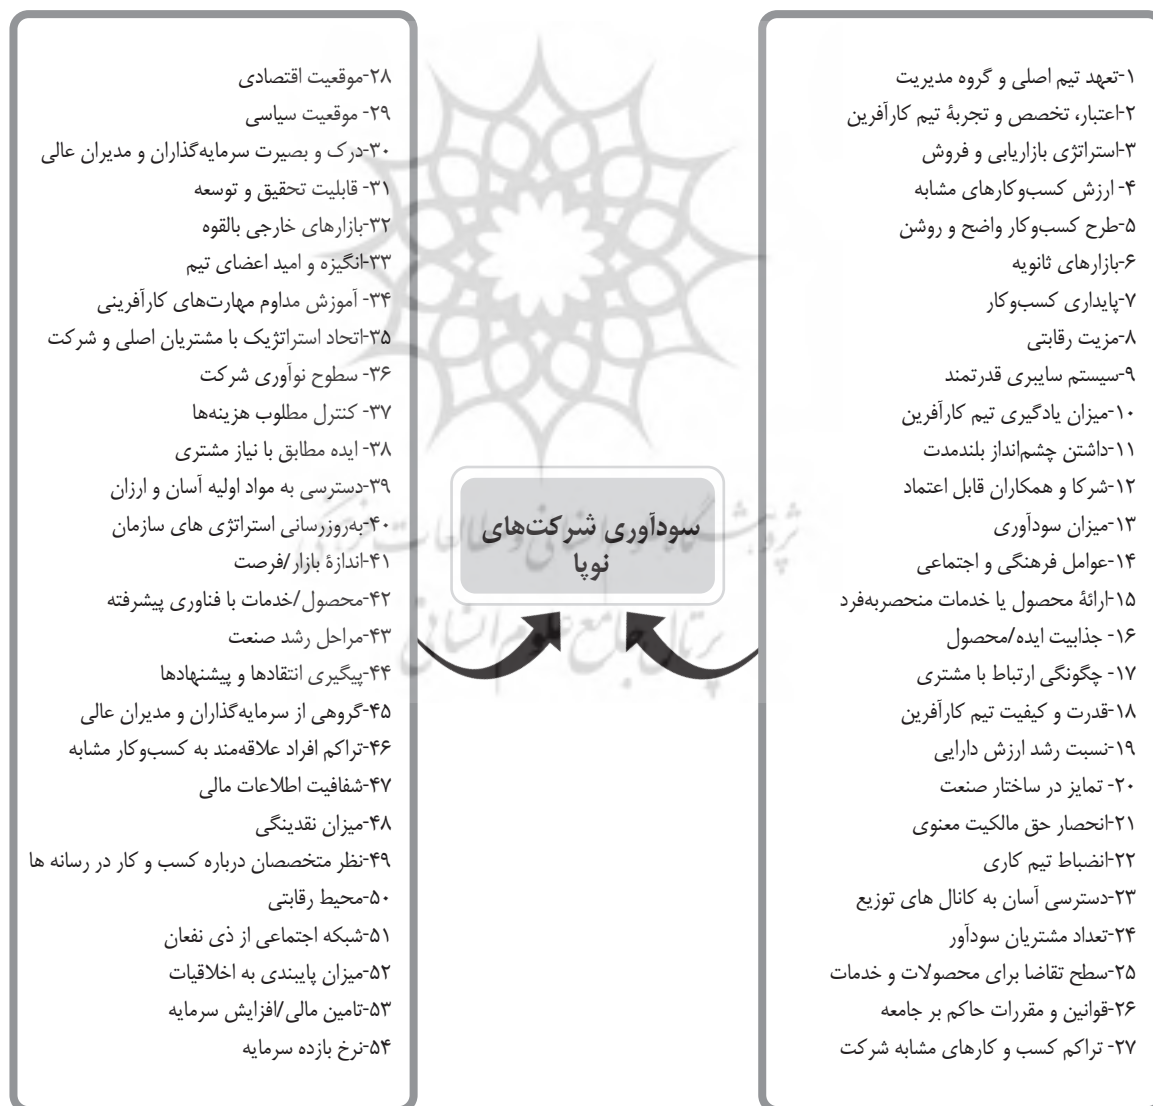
سودآوری شرکت‌های نوپا

۱-تعهد تیم اصلی و گروه مدیریت
۲-اعتبار، تخصص و تجربهٔ تیم کارآفرین
۳-استراتژی بازاریابی و فروش
۴- ارزش کسب‌وکارهای مشابه
۵-طرح کسب‌وکار واضح و روشن
۶-بازارهای ثانویه
۷-پایداری کسب‌وکار
۸-مزیت رقابتی
۹-سیستم سایبری قدرتمند
۱۰-میزان یادگیری تیم کارآفرین
۱۱-داشتن چشم‌انداز بلندمدت
۱۲-شرکا و همکاران قابل اعتماد
۱۳-میزان سودآوری
۱۴-عوامل فرهنگی و اجتماعی
۱۵-ارائهٔ محصول یا خدمات منحصربه‌فرد
۱۶- جذابیت ایده/محصول
۱۷- چگونگی ارتباط با مشتری
۱۸-قدرت و کیفیت تیم کارآفرین
۱۹-نسبت رشد ارزش دارایی
۲۰- تمایز در ساختار صنعت
۲۱-انحصار حق مالکیت معنوی
۲۲-انضباط تیم کاری
۲۳-دسترسی آسان به کانال های توزیع
۲۴-تعداد مشتریان سودآور
۲۵-سطح تقاضا برای محصولات و خدمات
۲۶-قوانین و مقررات حاکم بر جامعه
۲۷- تراکم کسب و کارهای مشابه شرکت

۲۸-موقعیت اقتصادی
۲۹- موقعیت سیاسی
۳۰-درک و بصیرت سرمایه‌گذاران و مدیران عالی
۳۱- قابلیت تحقیق و توسعه
۳۲-بازارهای خارجی بالقوه
۳۳-انگیزه و امید اعضای تیم
۳۴- آموزش مداوم مهارت‌های کارآفرینی
۳۵-اتحاد استراتژیک با مشتریان اصلی و شرکت
۳۶- سطوح نوآوری شرکت
۳۷- کنترل مطلوب هزینه‌ها
۳۸- ایده مطابق با نیاز مشتری
۳۹-دسترسی به مواد اولیه آسان و ارزان
۴۰-به‌روزرسانی استراتژی های سازمان
۴۱-اندازهٔ بازار/فرصت
۴۲-محصول/خدمات با فناوری پیشرفته
۴۳-مراحل رشد صنعت
۴۴-پیگیری انتقادها و پیشنهادها
۴۵-گروهی از سرمایه‌گذاران و مدیران عالی
۴۶-تراکم افراد علاقه‌مند به کسب‌وکار مشابه
۴۷-شفافیت اطلاعات مالی
۴۸-میزان نقدینگی
۴۹-نظر متخصصان درباره کسب و کار در رسانه ها
۵۰-محیط رقابتی
۵۱-شبکه اجتماعی از ذی نفعان
۵۲-میزان پایبندی به اخلاقیات
۵۳-تامین مالی/افزایش سرمایه
۵۴-نرخ بازده سرمایه